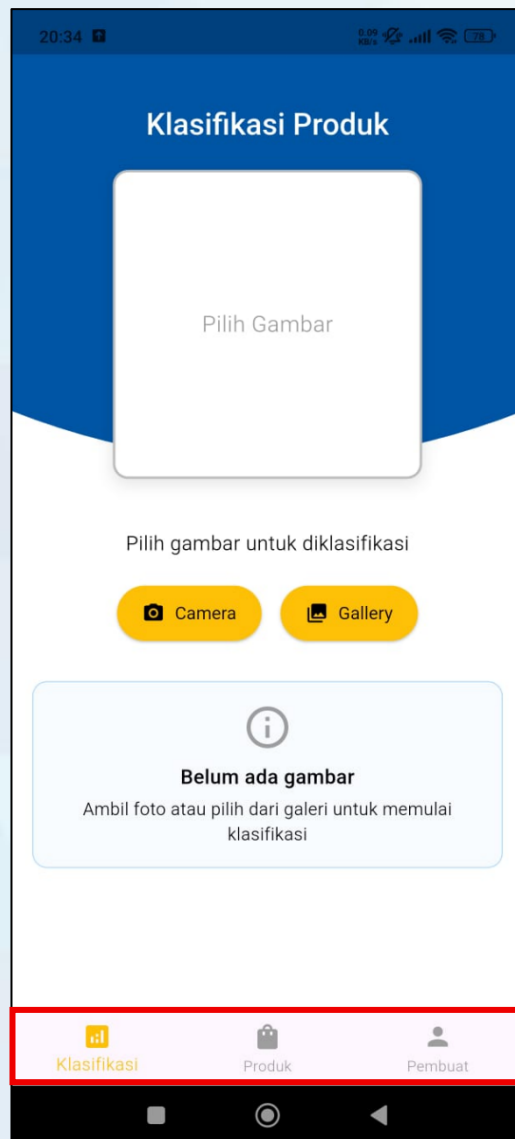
20:34

0.09 KB/s

78

Klasifikasi Produk

Pilih Gambar

Pilih gambar untuk diklasifikasi

Camera

Gallery

Belum ada gambar

Ambil foto atau pilih dari galeri untuk memulai klasifikasi

Klasifikasi

Produk

Pembuat